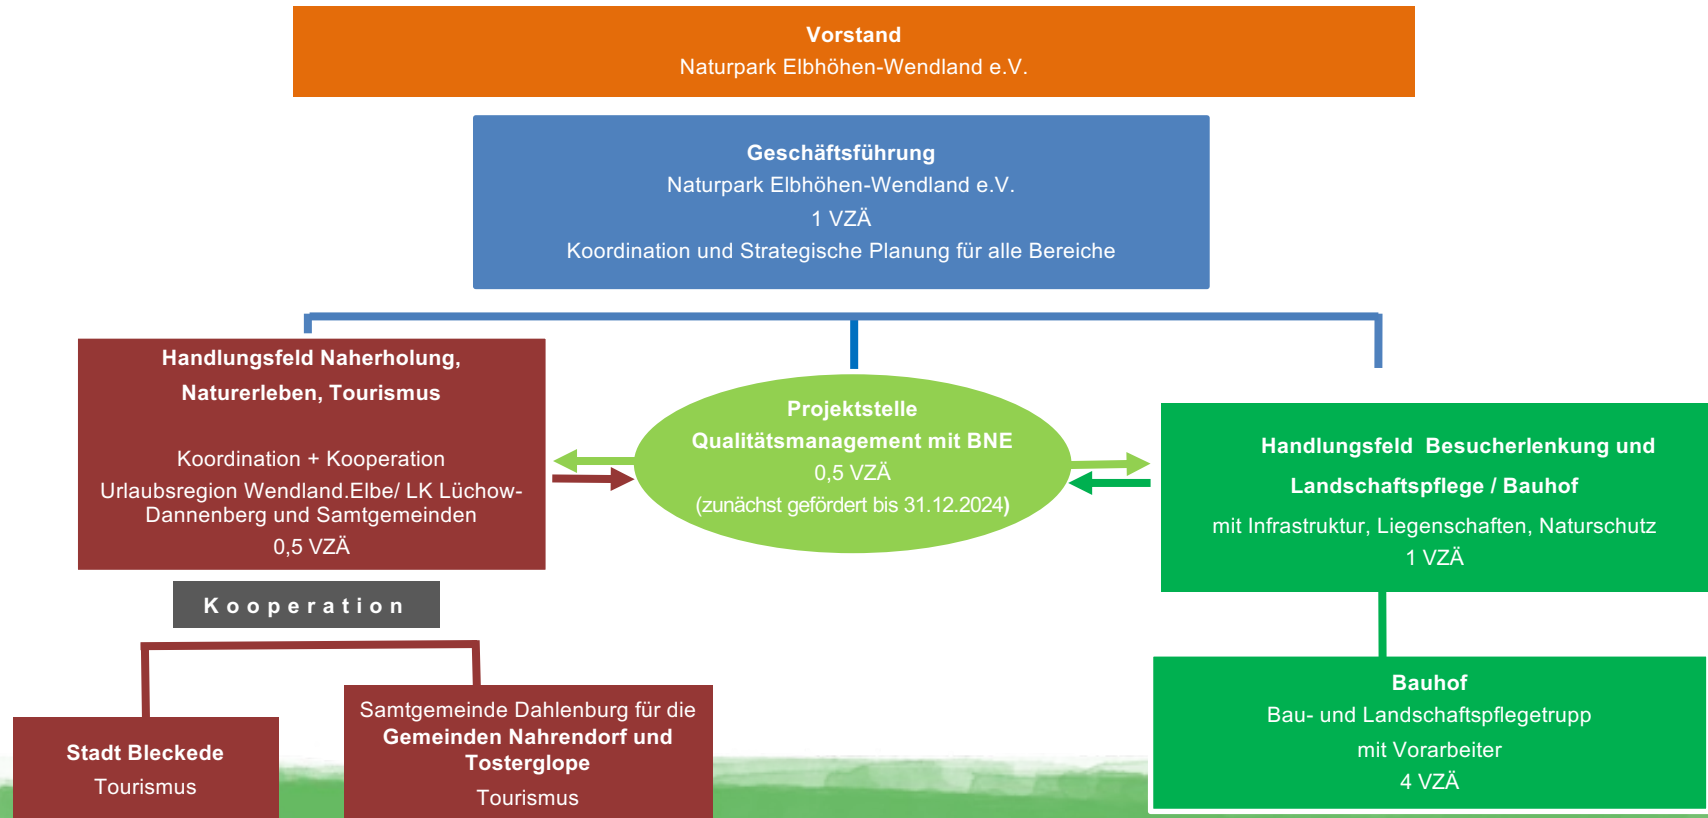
Vorstand
Naturpark Elbhöhen-Wendland e.V.

Geschäftsführung
Naturpark Elbhöhen-Wendland e.V.
1 VZÄ
Koordination und Strategische Planung für alle Bereiche

Handlungsfeld Naherholung, Naturerleben, Tourismus

Koordination + Kooperation
Urlaubsregion Wendland.Elbe/ LK Lüchow-Dannenberg und Samtgemeinden
0,5 VZÄ

Projektstelle
Qualitätsmanagement mit BNE
0,5 VZÄ
(zunächst gefördert bis 31.12.2024)

Handlungsfeld Besucherlenkung und Landschaftspflege / Bauhof
mit Infrastruktur, Liegenschaften, Naturschutz
1 VZÄ

Kooperation

Stadt Bleckede
Tourismus

Samtgemeinde Dahlenburg für die Gemeinden Nahrendorf und Tosterglope
Tourismus

Bauhof
Bau- und Landschaftspflegetrupp
mit Vorarbeiter
4 VZÄ